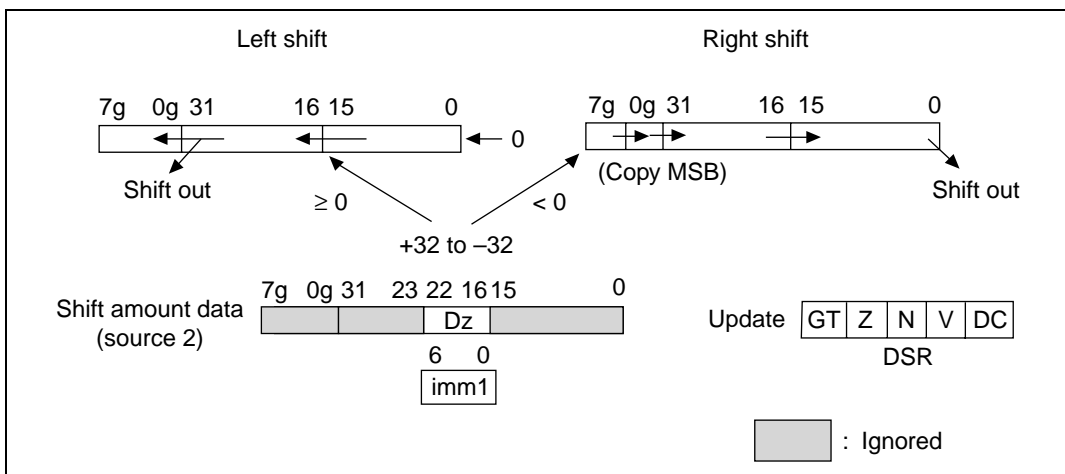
Left shift

Right shift

7g 0g 31 16 15 0

← 0

Shift out

7g 0g 31 16 15 0

(Copy MSB)

Shift out

≥ 0

< 0

+32 to –32

Shift amount data (source 2)

7g 0g 31 23 22 16 15 0

Dz

6 0

imm1

Update

| GT | Z | N | V | DC |
|---|---|---|---|---|

DSR

: Ignored